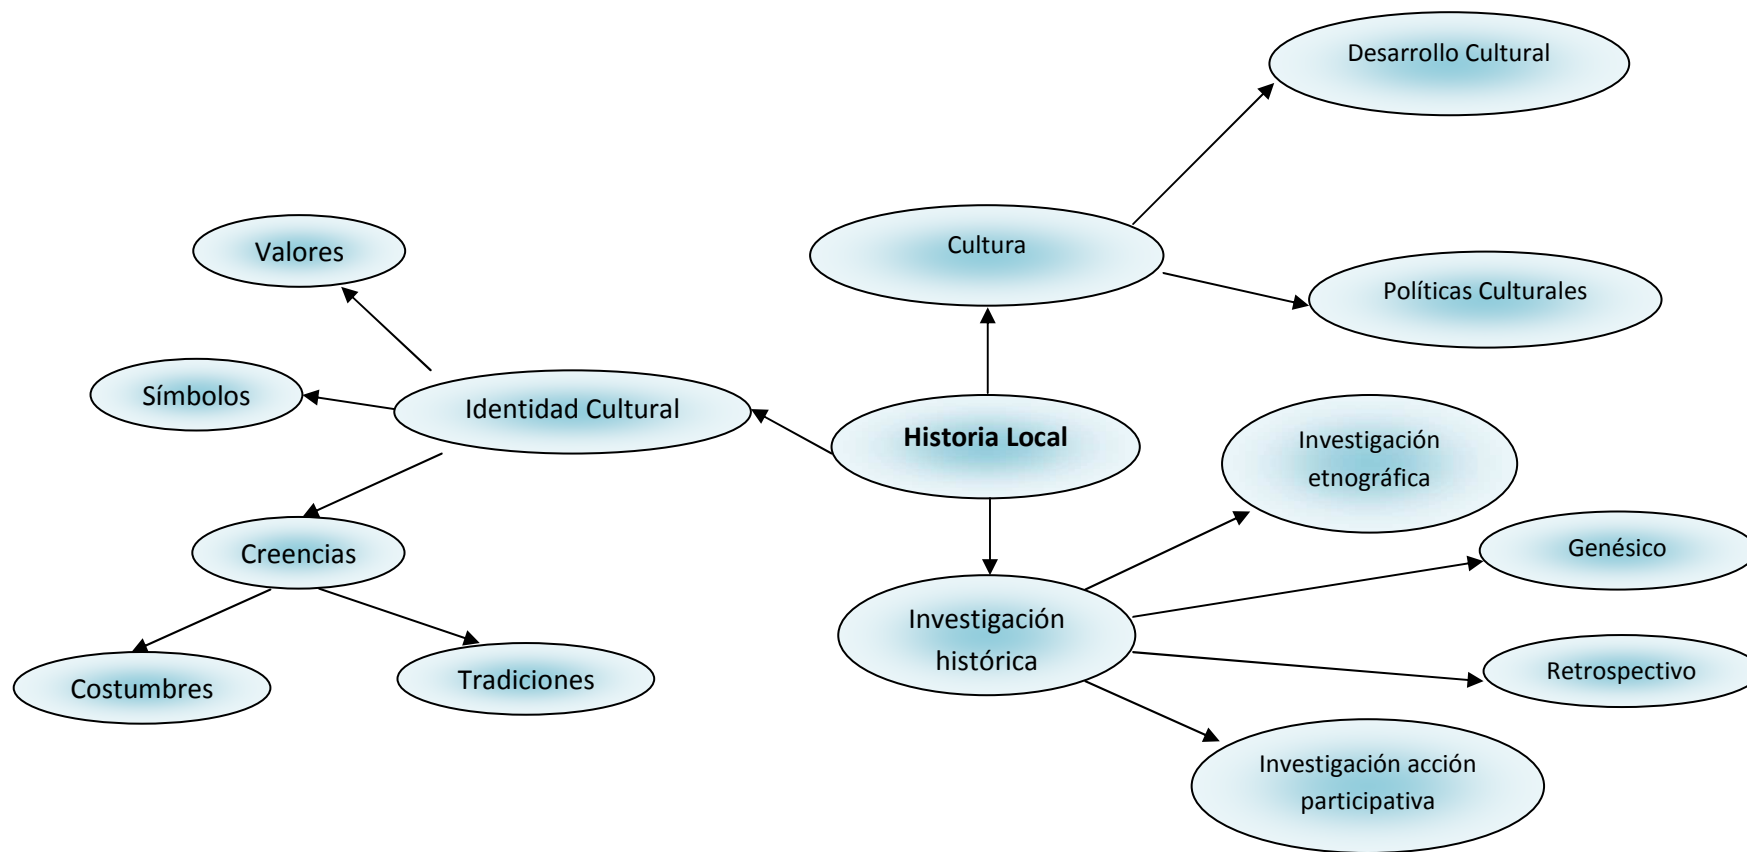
Desarrollo Cultural

Valores

Cultura

Políticas Culturales

Símbolos

Identidad Cultural

Historia Local

Investigación etnográfica

Creencias

Genésico

Investigación histórica

Costumbres

Tradiciones

Retrospectivo

Investigación acción participativa